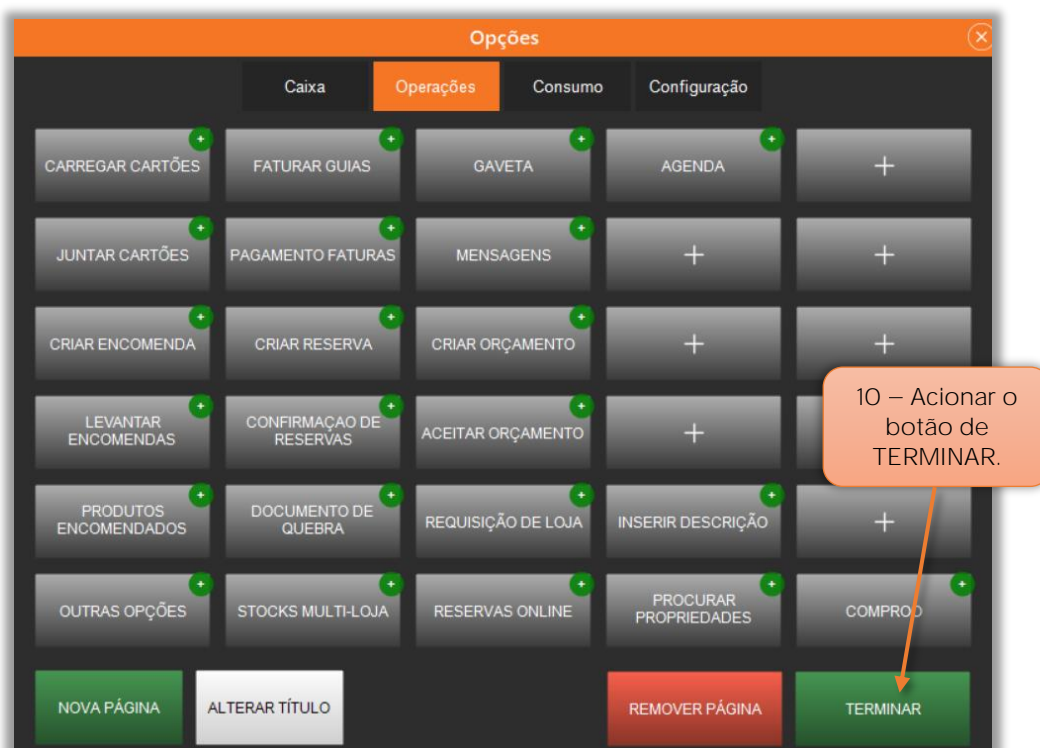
Opções

Caixa
Operações
Consumo
Configuração

CARREGAR CARTÕES
FATURAR GUIAS
GAVETA
AGENDA
+

JUNTAR CARTÕES
PAGAMENTO FATURAS
MENSAGENS
+
+

CRIAR ENCOMENDA
CRIAR RESERVA
CRIAR ORÇAMENTO
+
+

LEVANTAR ENCOMENDAS
CONFIRMAÇAO DE RESERVAS
ACEITAR ORÇAMENTO
+

10 – Acionar o botão de TERMINAR.

PRODUTOS ENCOMENDADOS
DOCUMENTO DE QUEBRA
REQUISIÇÃO DE LOJA
INSERIR DESCRIÇÃO
+

OUTRAS OPÇÕES
STOCKS MULTI-LOJA
RESERVAS ONLINE
PROCURAR PROPRIEDADES
COMPROD

NOVA PÁGINA
ALTERAR TÍTULO
REMOVER PÁGINA
TERMINAR